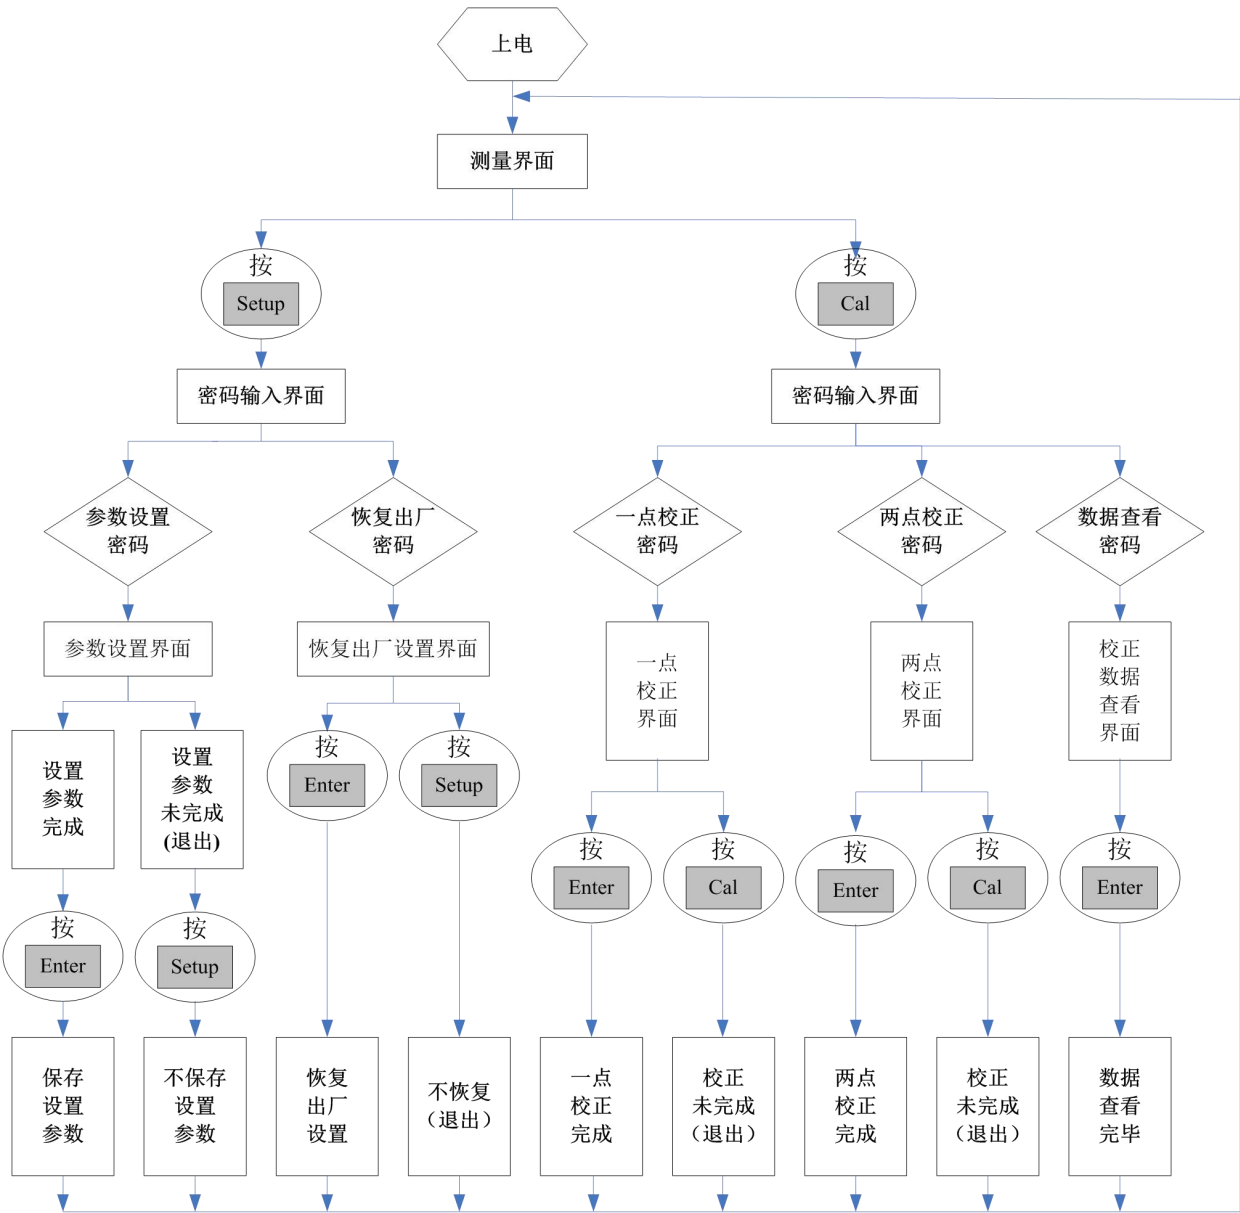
上电

测量界面

按
Setup

按
Cal

密码输入界面

密码输入界面

参数设置密码

恢复出厂密码

一点校正密码

两点校正密码

数据查看密码

参数设置界面

恢复出厂设置界面

一点校正界面

两点校正界面

校正数据查看界面

设置参数完成

设置参数未完成(退出)

按
Enter

按
Setup

按
Enter

按
Cal

按
Enter

按
Cal

按
Enter

按
Enter

按
Setup

保存设置参数

不保存设置参数

恢复出厂设置

不恢复（退出）

一点校正完成

校正未完成（退出）

两点校正完成

校正未完成（退出）

数据查看完毕